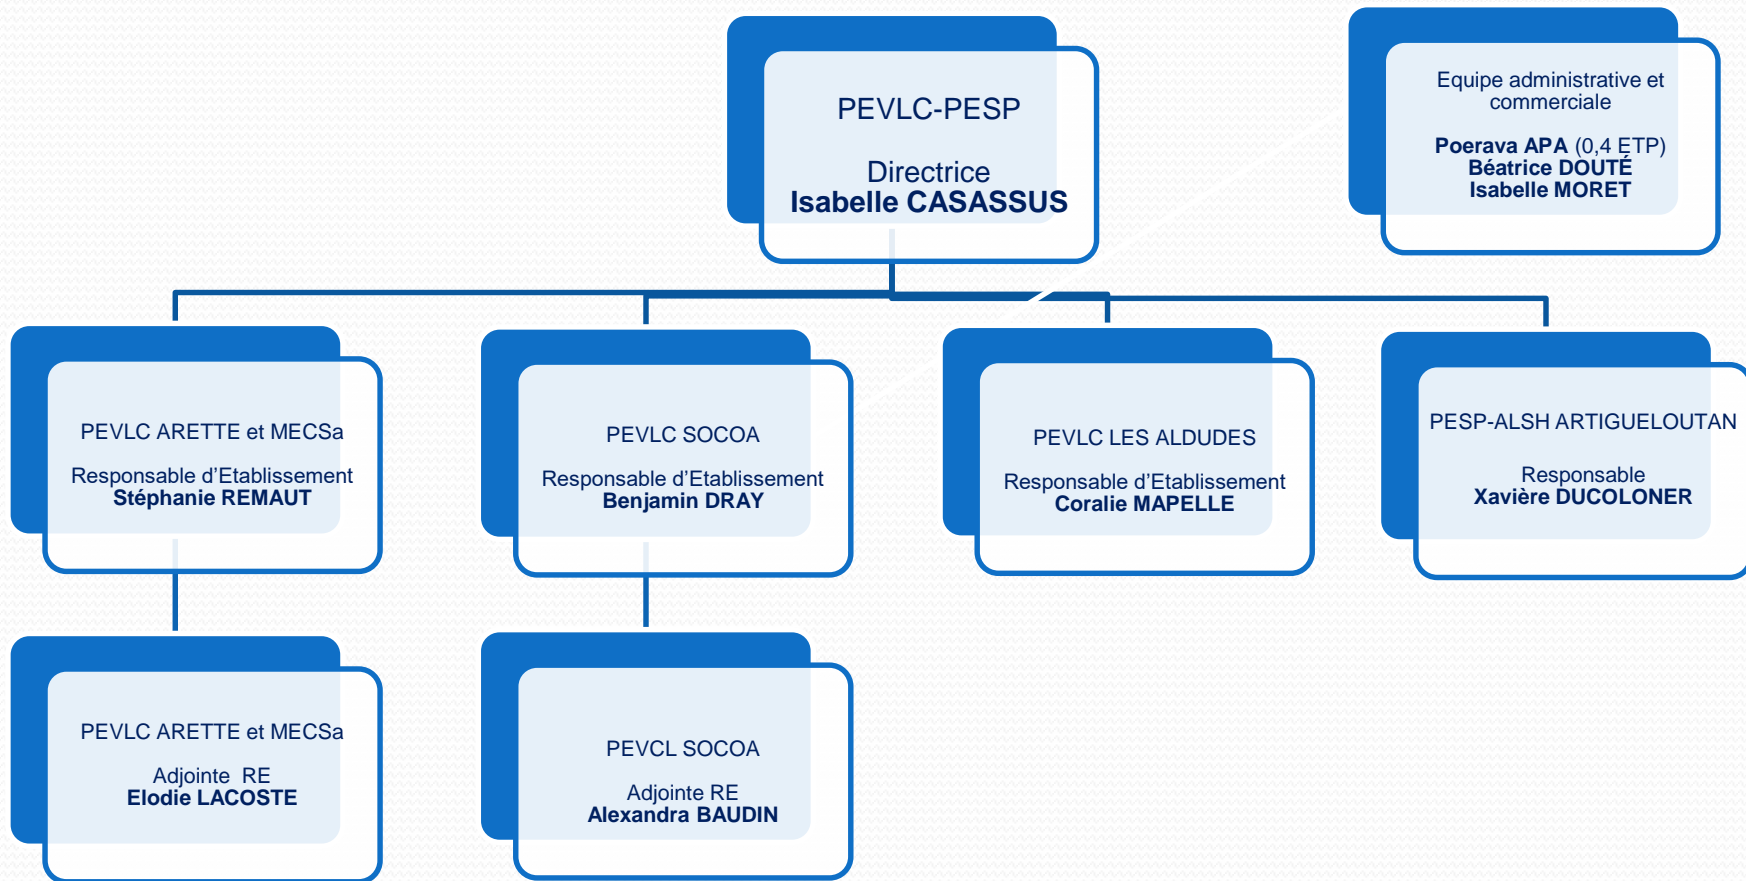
PEVLC-PESP

Directrice
**Isabelle CASASSUS**

Equipe administrative et commerciale

**Poerava APA** (0,4 ETP)
**Béatrice DOUTÉ**
**Isabelle MORET**

PEVLC ARETTE et MECSa

Responsable d'Etablissement
**Stéphanie REMAUT**

PEVLC SOCOA

Responsable d'Etablissement
**Benjamin DRAY**

PEVLC LES ALDUDES

Responsable d'Etablissement
**Coralie MAPELLE**

PESP-ALSH ARTIGUELOUTAN

Responsable
**Xavière DUCOLONER**

PEVLC ARETTE et MECSa

Adjointe RE
**Elodie LACOSTE**

PEVCL SOCOA

Adjointe RE
**Alexandra BAUDIN**